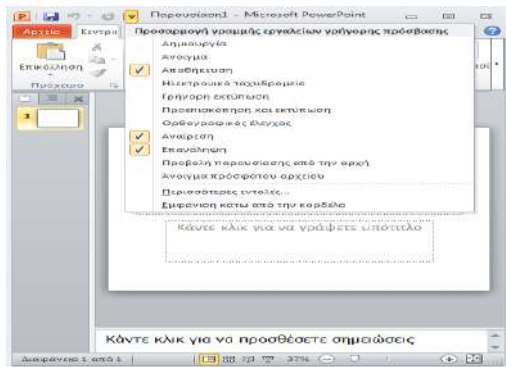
Παρουσίαση1 - Microsoft PowerPoint

Αρχείο Κεντρι

Επικόλληση

Πρόχειρο

Προσαρμογή γραμμής εργαλείων γρήγορης πρόσβασης
Δημιουργία
Άνοιγμα
Αποθήκευση
Ηλεκτρονικό ταχυδρομείο
Γρήγορη εκτύπωση
Προεπισκόπηση και εκτύπωση
Ορθογραφικός έλεγχος
Αναίρεση
Επανάληψη
Προβολή παρουσίασης από την αρχή
Άνοιγμα πρόσφατου αρχείου
Περισσότερες εντολές...
Εμφάνιση κάτω από την κορδέλα

Κάντε κλικ για να γράψετε υπότιτλο

Κάντε κλικ για να προσθέσετε σημειώσεις

Διαφάνεια 1 από 1 | 37%